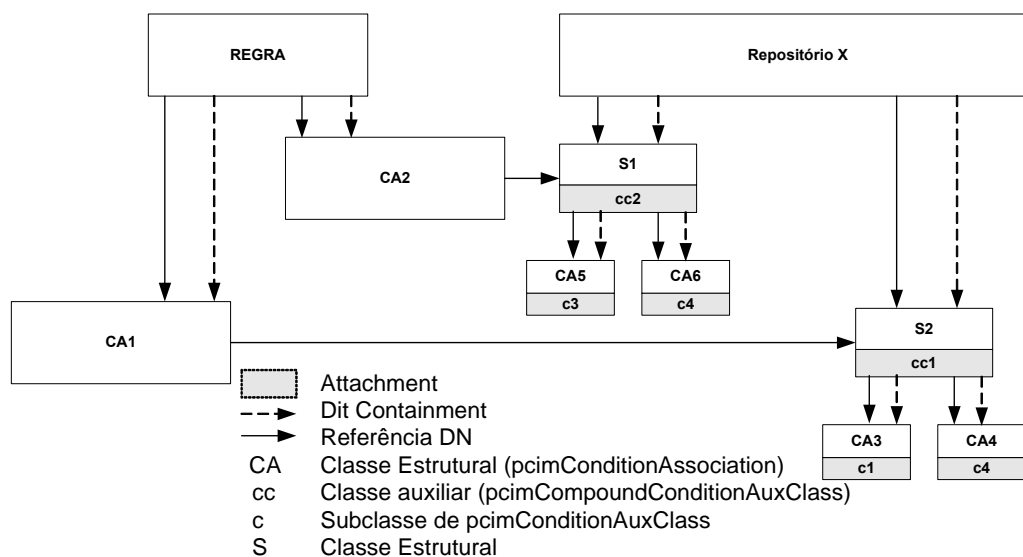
REGRA

Repositório X

CA2

S1
cc2

CA5
c3

CA6
c4

CA1

S2
cc1

CA3
c1

CA4
c4

Attachment
Dit Containment
Referência DN
CA Classe Estrutural (pcimConditionAssociation)
cc Classe auxiliar (pcimCompoundConditionAuxClass)
c Subclasse de pcimConditionAuxClass
S Classe Estrutural